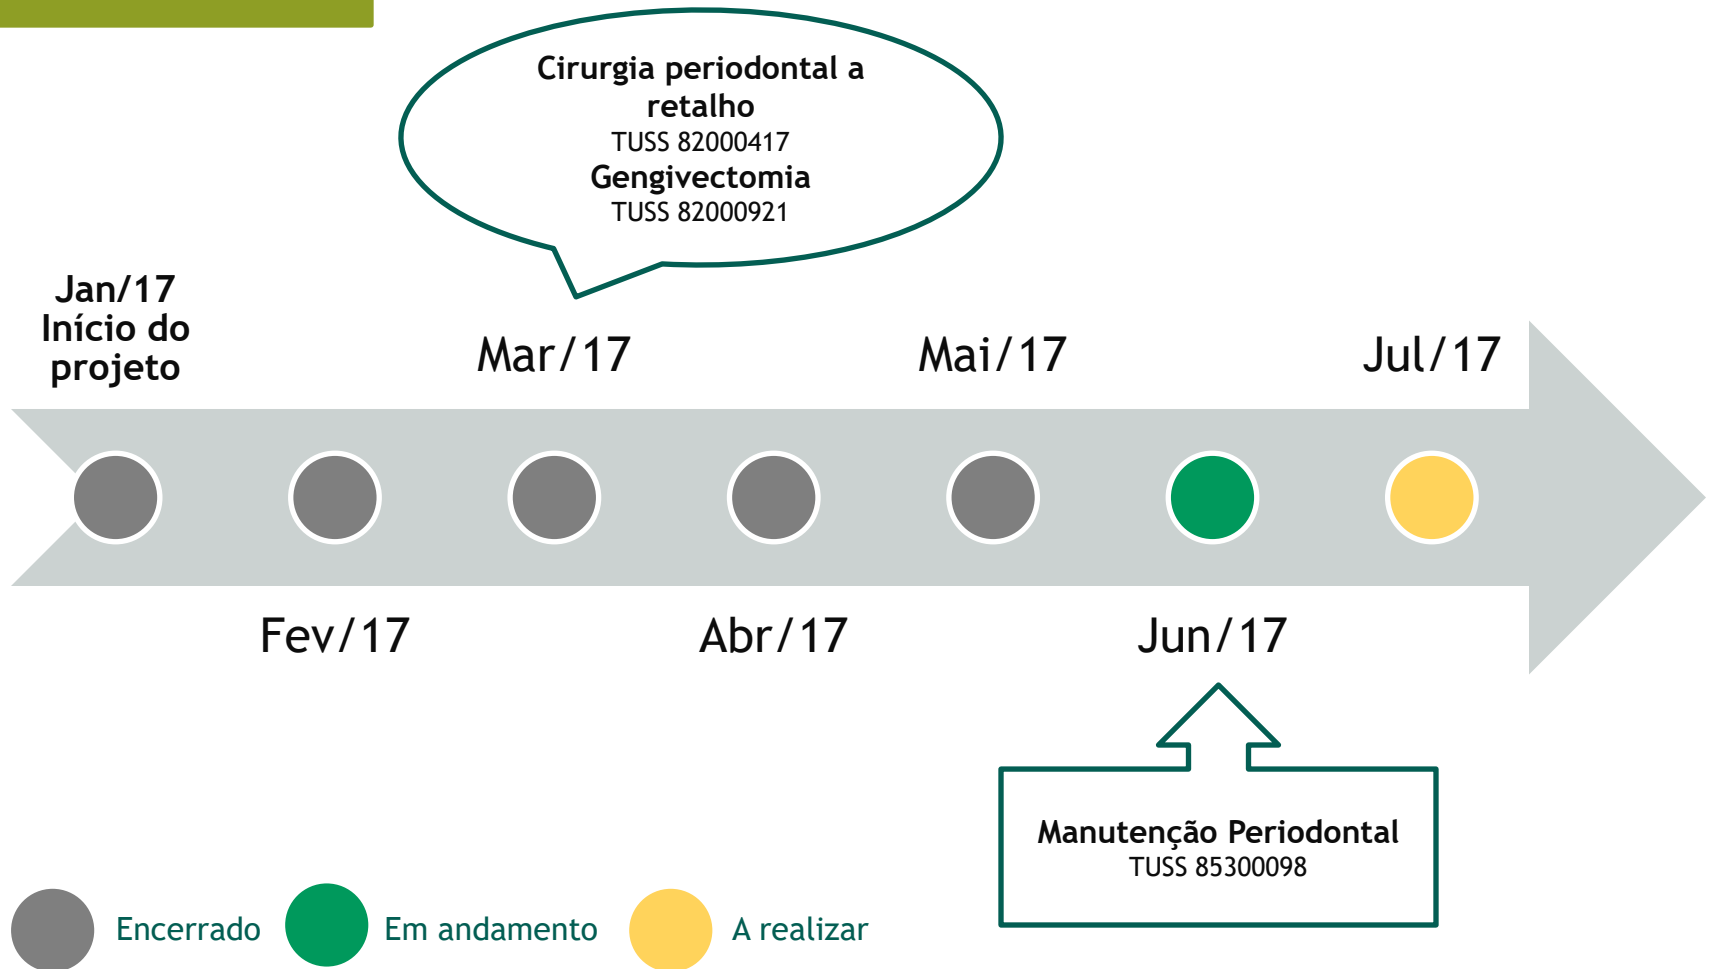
Cirurgia periodontal a retalho
TUSS 82000417
Gengivectomia
TUSS 82000921

Jan/17
Início do projeto

Mar/17

Mai/17

Jul/17

Fev/17

Abr/17

Jun/17

Manutenção Periodontal
TUSS 85300098

Encerrado
Em andamento
A realizar